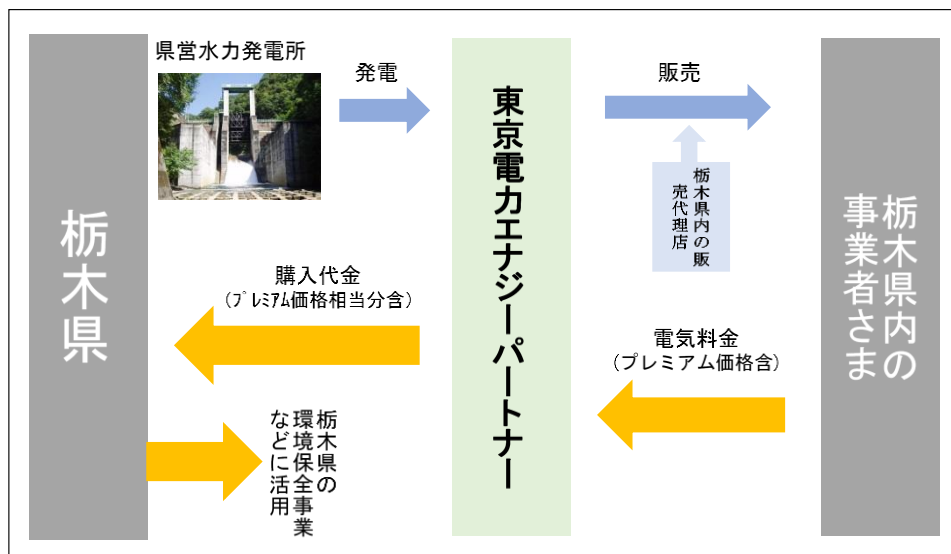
栃木県

県営水力発電所

発電

東京電力エナジーパートナー

販売

栃木県内の販売代理店

栃木県内の事業者さま

購入代金
（プレミアム価格相当分含）

電気料金
（プレミアム価格含）

栃木県の環境保全事業などに活用